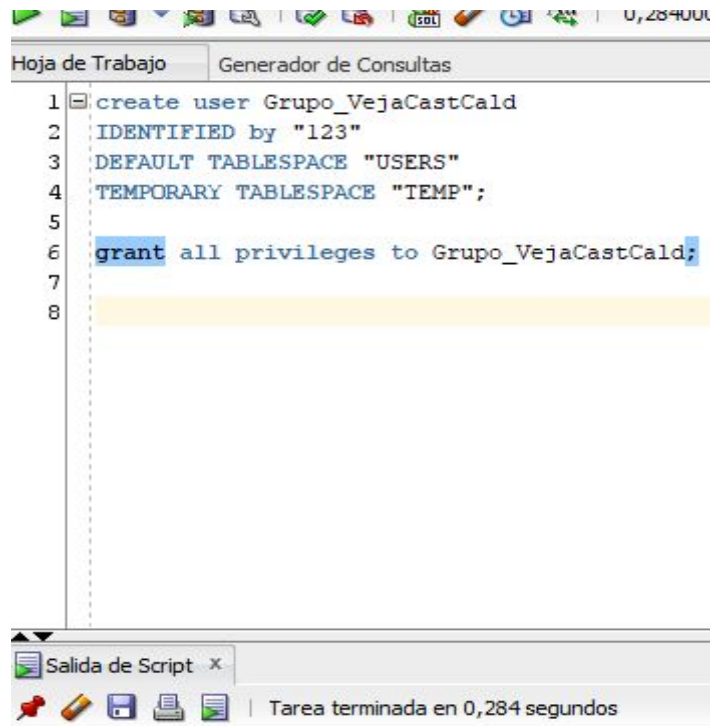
0,28400

Hoja de Trabajo
Generador de Consultas

1 create user Grupo_VejaCastCald
2 IDENTIFIED by "123"
3 DEFAULT TABLESPACE "USERS"
4 TEMPORARY TABLESPACE "TEMP";
5
6 grant all privileges to Grupo_VejaCastCald;
7
8

Salida de Script ×

Tarea terminada en 0,284 segundos